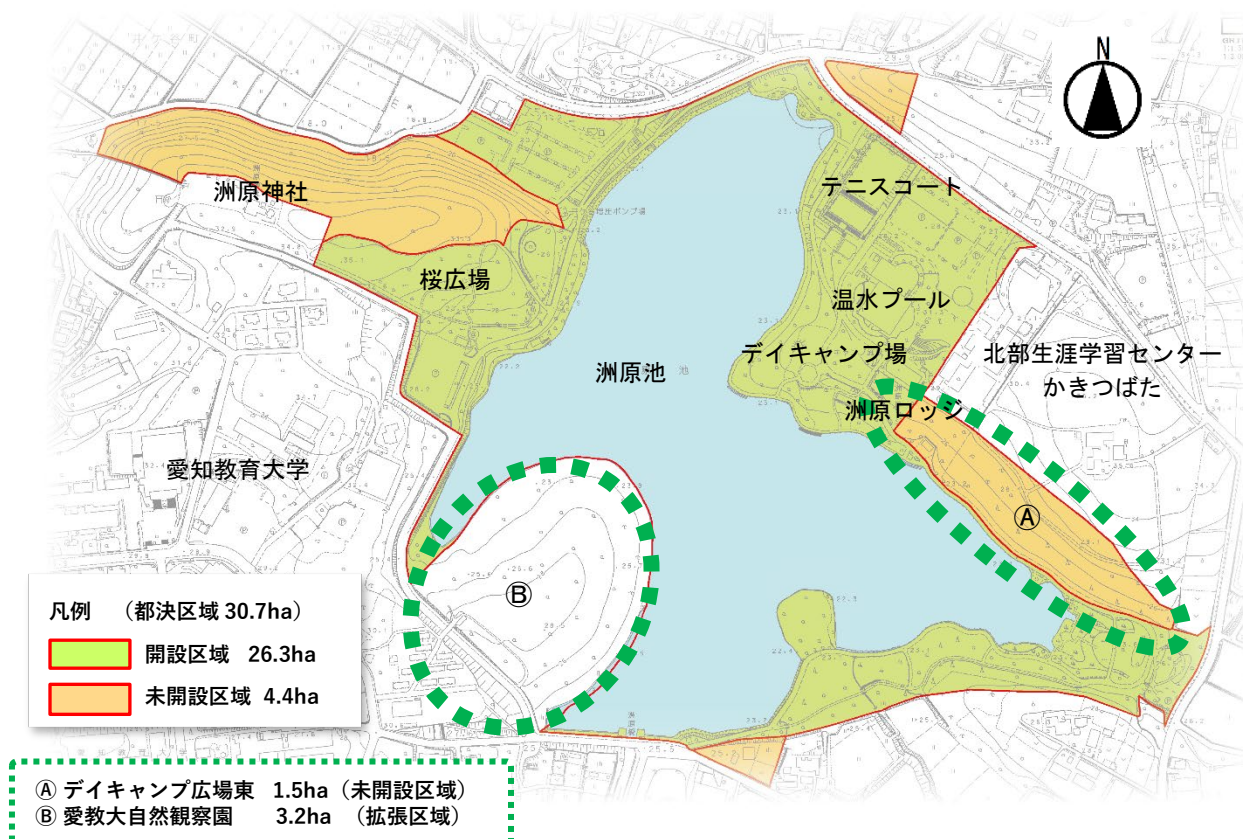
N

洲原神社

桜広場

テニスコート

温水プール

デイキャンプ場

洲原池

北部生涯学習センター
かきつばた

洲原ロッジ

愛知教育大学

Ⓐ

Ⓑ

凡例　（都決区域 30.7ha）
開設区域　26.3ha
未開設区域　4.4ha

Ⓐ デイキャンプ広場東　1.5ha（未開設区域）
Ⓑ 愛教大自然観察園　3.2ha　（拡張区域）